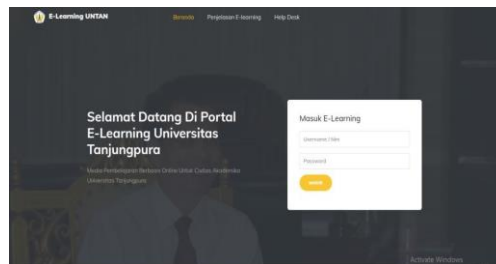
E-Learning UNTAN

Beranda Penjelasan E-learning Help Desk

Selamat Datang Di Portal E-Learning Universitas Tanjungpura

Media Pembelajaran Berbasis Online Untuk Civitas Akademika Universitas Tanjungpura

Masuk E-Learning

Username / Nim

Password

Masuk

Activate Windows